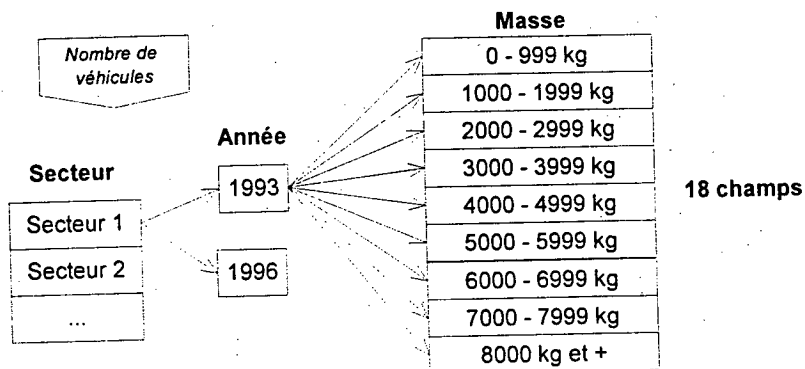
Nombre de véhicules

Secteur

Secteur 1

Secteur 2

...

Année

1993

1996

Masse

0 - 999 kg

1000 - 1999 kg

2000 - 2999 kg

3000 - 3999 kg

4000 - 4999 kg

5000 - 5999 kg

6000 - 6999 kg

7000 - 7999 kg

8000 kg et +

18 champs